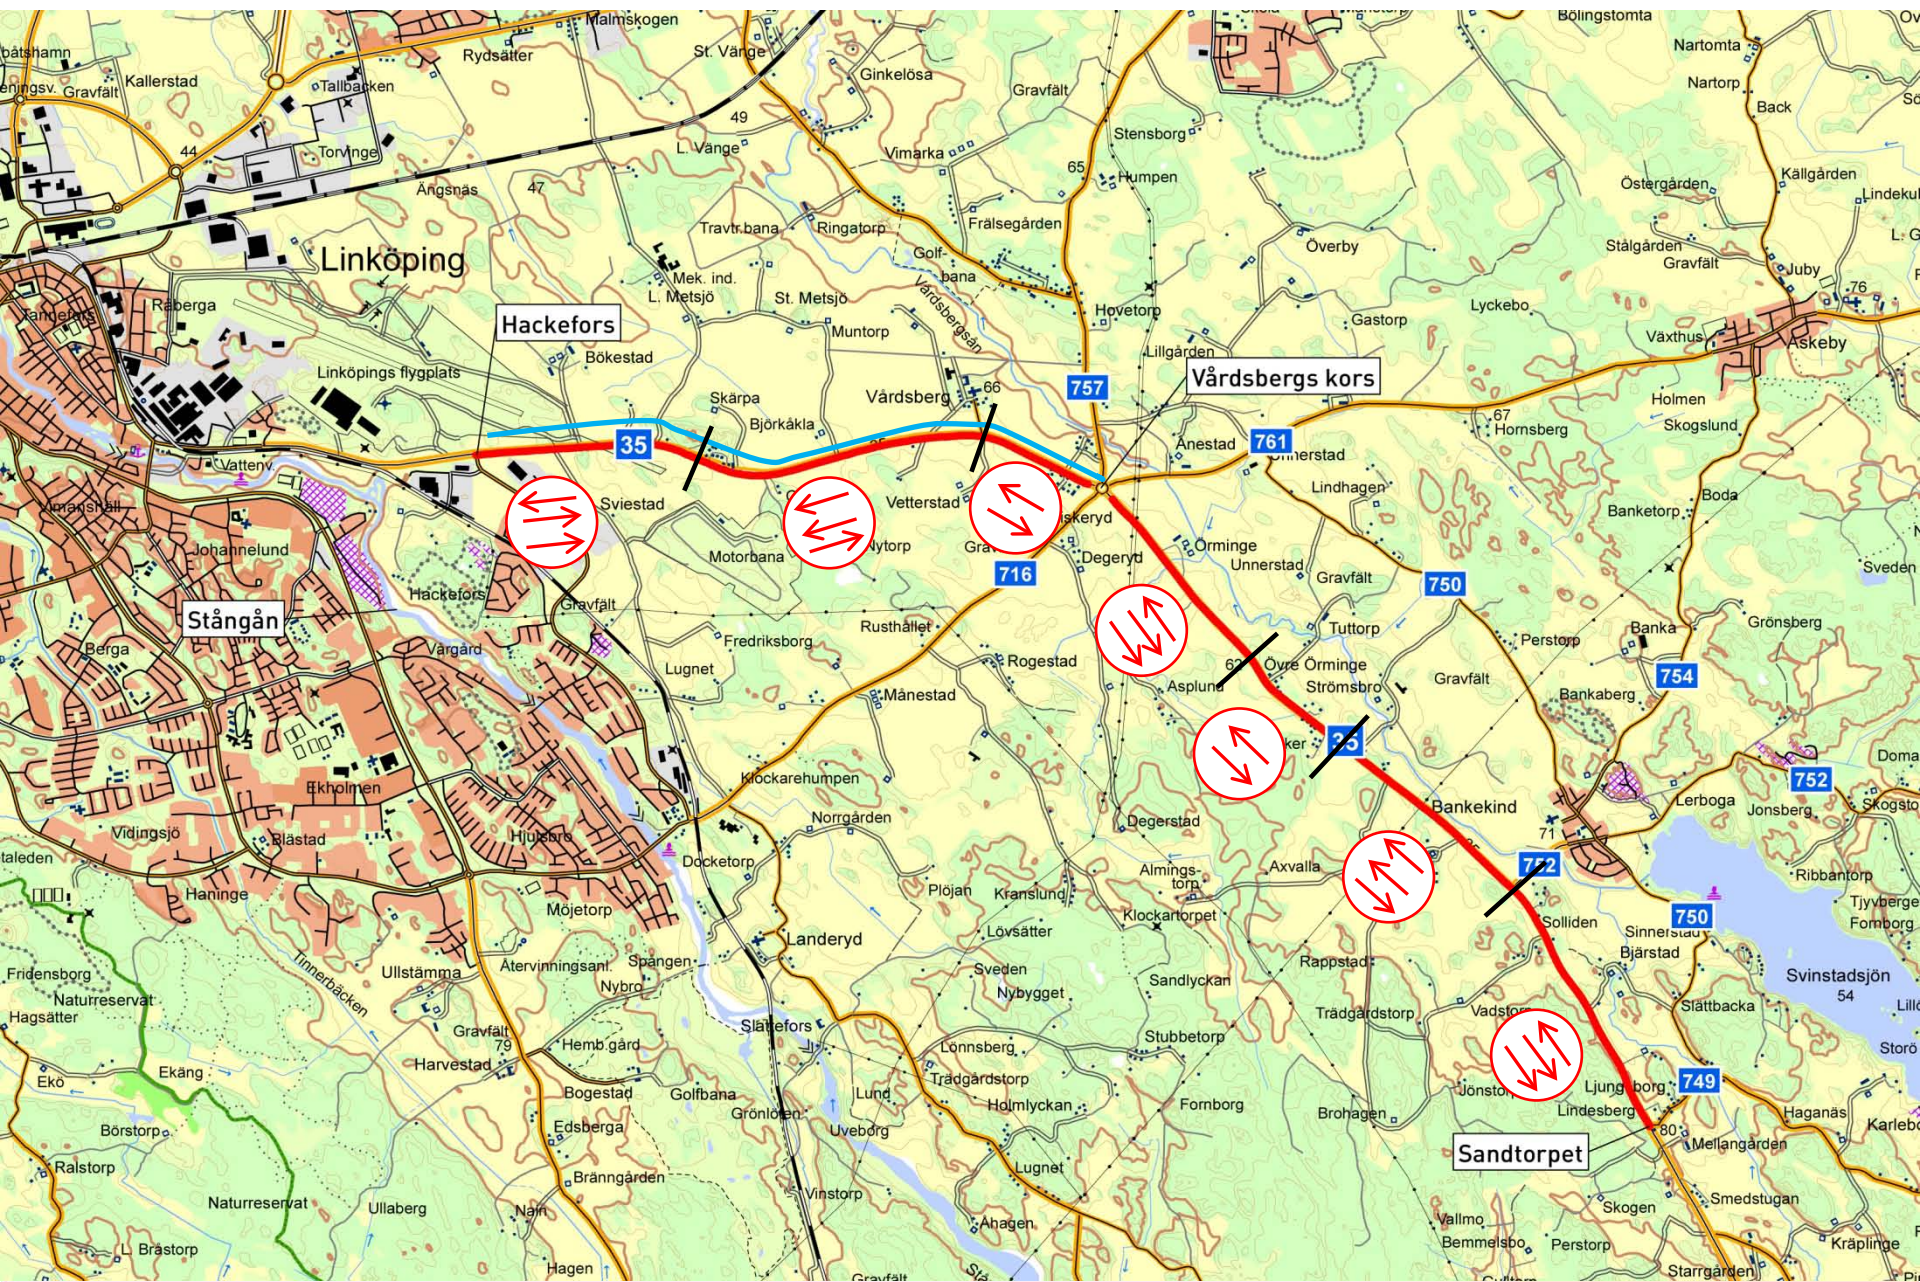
Hackefors
Vårdsbergs kors
Stångån
Sandtorpet
Linköping
35
757
761
716
750
754
752
752
750
749
Malmskogen
Rydsäter
St. Vänge
Ginkelösa
Bolingstomta
Nartomta
Nartorp
Back
Kallerstad
Gravfält
Tallbacken
Torvinge
Ängsnäs
L. Vänge
Vimarka
Gravfält
Stensborg
Humpen
Källgården
Östergården
Lindekul
Travbana
Ringatorp
Frälsegården
Överby
Stålgården
Gravfält
Juby
Råberga
Mek. ind.
L. Metsjö
St. Metsjö
Golfbana
Vårdsbergsån
Hovetorp
Gastorp
Lyckebo
Växthus
Askeby
Bökestad
Linköpings flygplats
Muntorp
Lillgården
Skärpa
Björkåkla
Vårdsberg
Änestad
Hornsberg
Holmen
Skogslund
Vattenv.
Sviestad
Vetterstad
Askeryd
Lindhagen
Boda
Johannelund
Motorbana
Nytorp
Degeryd
Orminge
Unnerstad
Gravfält
Banketorp
Sveden
Hackefors
Gravfält
Rusthållet
Tuttorp
Perstorp
Grönsberg
Berga
Vargård
Fredriksborg
Rogestad
Asplund
Övre Orminge
Strömsbro
Gravfält
Banka
Lugnet
Månestad
Bankaberg
Ekholmen
Klockarehumpen
Bankekind
Lerboga
Doma
Vidingsjö
Blåstad
Hjulsbro
Norrgården
Degerstad
Jonsberg
Skogsto
Haninge
Mojetorp
Docketorp
Plöjan
Kranslund
Almingstorp
Axvalla
Ribbantorp
Landeryd
Klockartorpet
Solliden
Tjyvberge
Fornborg
Fridensborg
Naturreservat
Hagsätter
Ullstämma
Återvinningsanl.
Spången
Nybro
Lövsätter
Sveden
Nybygget
Sandlyckan
Rappstad
Sinnerstad
Bjärstad
Svinstadsjön
54
Tinnerbäcken
Gravfält
Slattefors
Trädgårdstorp
Slättbacka
Eko
Ekäng
Harvestad
Hemb gård
Lonnsberg
Trädgårdstorp
Holmlyckan
Stubbetorp
Vadstorp
Storö
Bogestad
Golfbana
Grönlöten
Lund
Fornborg
Brohagen
Jonstorp
Ljungsborg
Lindesberg
Haganäs
Karlebo
Börstorp
Edsberga
Uvebo
Lugnet
Mellangården
Ralstorp
Naturreservat
Ullaberg
Brånngården
Vinstorp
Smedstugan
Skogen
Naln
Ahagen
Vallmo
Bemmelsbo
Perstorp
Kråplinge
L. Bråstorp
Hagen
Gravfält
Starrgården
49
44
47
65
66
67
76
71
80
79
63